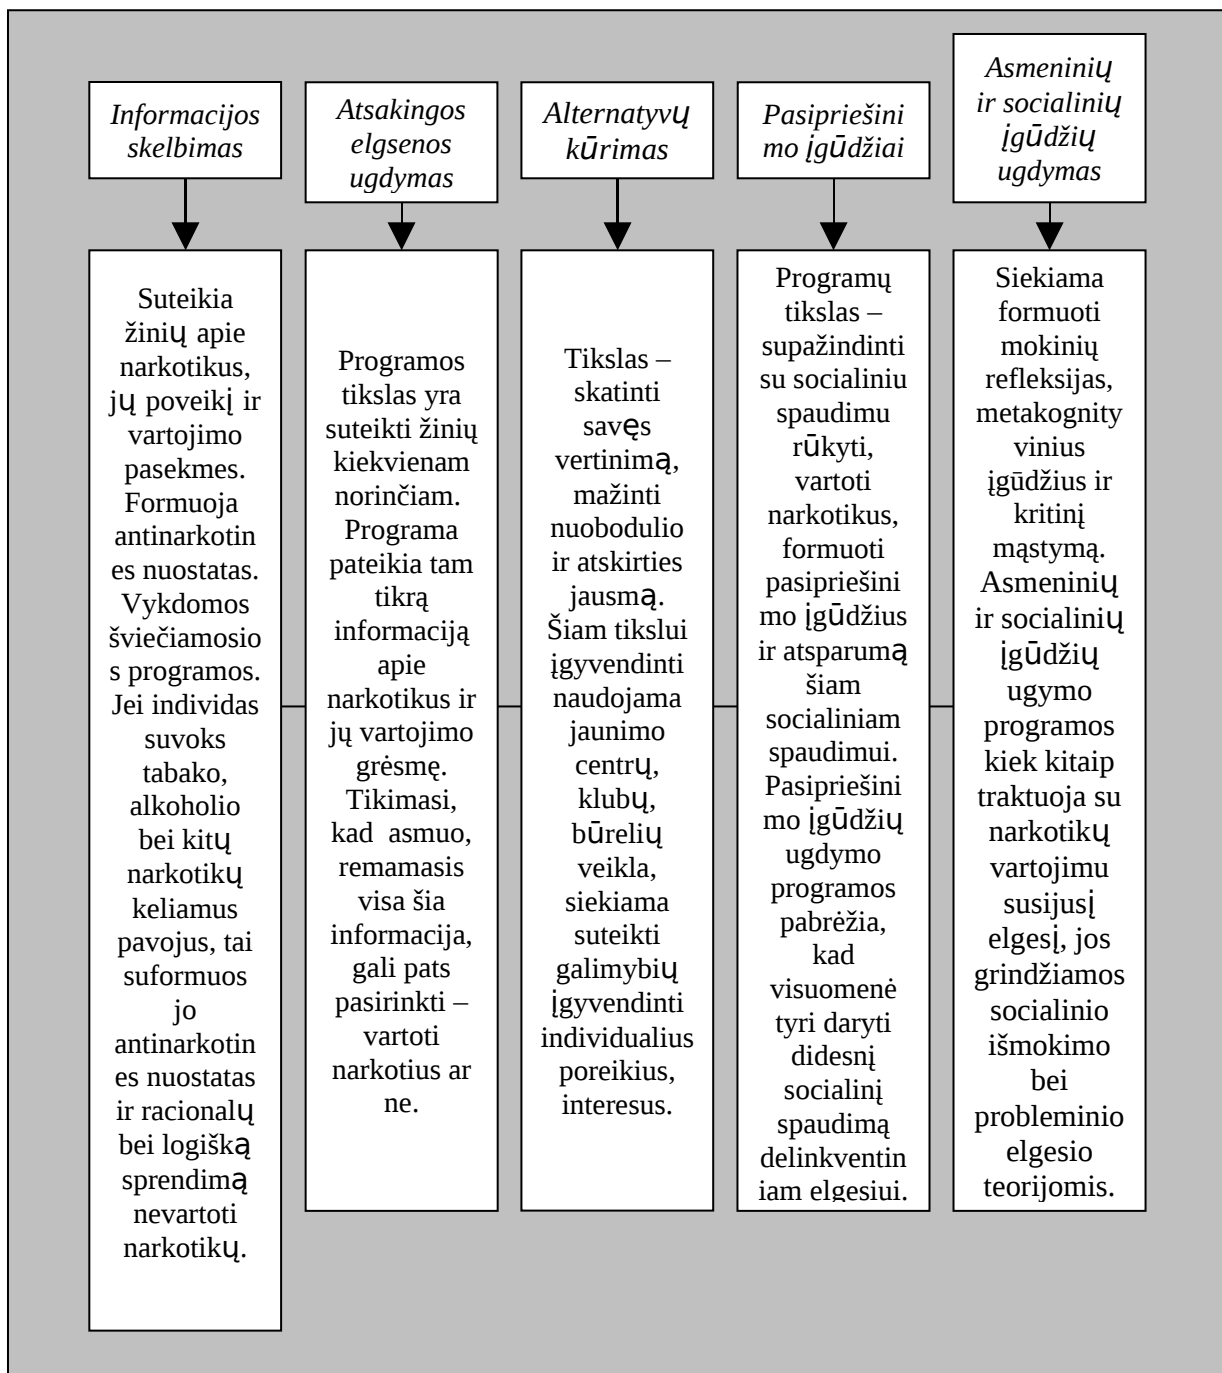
Informacijos skelbimas

Suteikia žinių apie narkotikus, jų poveikį ir vartojimo pasekmes. Formuoja antinarkotines nuostatas. Vykdomos šviečiamosios programos. Jei individas suvoks tabako, alkoholio bei kitų narkotikų keliamus pavojus, tai suformuos jo antinarkotines nuostatas ir racionalų bei logišką sprendimą nevartoti narkotikų.

Atsakingos elgsenos ugdymas

Programos tikslas yra suteikti žinių kiekvienam norinčiam. Programa pateikia tam tikrą informaciją apie narkotikus ir jų vartojimo grėsmę. Tikimasi, kad asmuo, remamasis visa šia informacija, gali pats pasirinkti – vartoti narkotius ar ne.

Alternatyvų kūrimas

Tikslas – skatinti savęs vertinimą, mažinti nuobodulio ir atskirties jausmą. Šiam tikslui įgyvendinti naudojama jaunimo centrų, klubų, būrelių veikla, siekiama suteikti galimybių įgyvendinti individualius poreikius, interesus.

Pasipriešinimo įgūdžiai

Programų tikslas – supažindinti su socialiniu spaudimu rūkyti, vartoti narkotikus, formuoti pasipriešinimo įgūdžius ir atsparumą šiam socialiniam spaudimui. Pasipriešinimo įgūdžių ugdymo programos pabrėžia, kad visuomenė tyri daryti didesnį socialinį spaudimą delinkventiniam elgesiui.

Asmeninių ir socialinių įgūdžių ugdymas

Siekiama formuoti mokinių refleksijas, metakognityvinius įgūdžius ir kritinį mąstymą. Asmeninių ir socialinių įgūdžių ugymo programos kiek kitaip traktuoja su narkotikų vartojimu susijusį elgesį, jos grindžiamos socialinio išmokimo bei probleminio elgesio teorijomis.